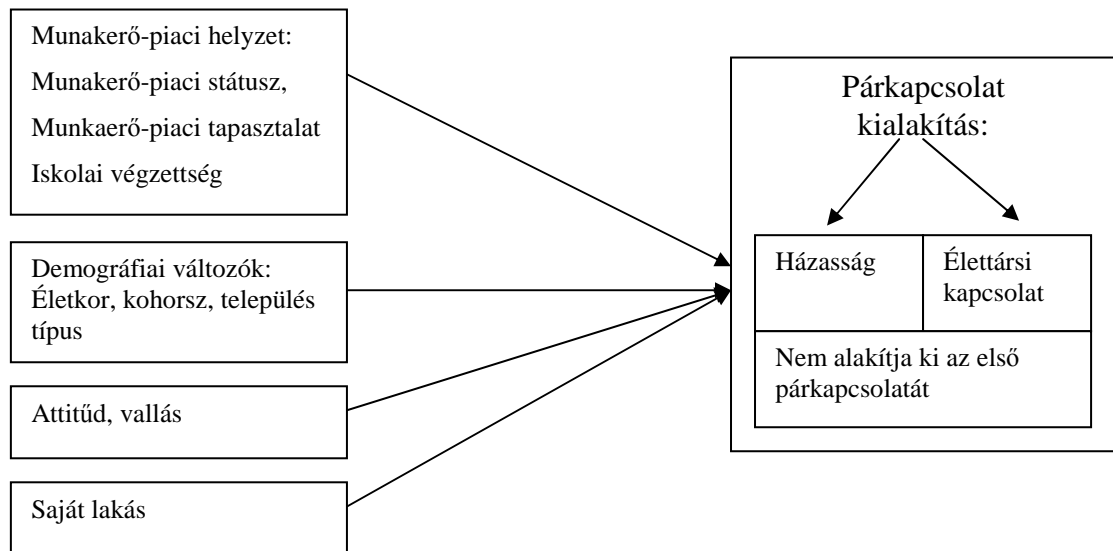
Munakerő-piaci helyzet:

Munakerő-piaci státusz,

Munkaerő-piaci tapasztalat

Iskolai végzettség

Demográfiai változók: Életkor, kohorsz, település típus

Attitűd, vallás

Saját lakás

Párkapcsolat kialakítás:

| Házasság | Élettársi kapcsolat |
|---|---|
| Nem alakítja ki az első párkapcsolatát | |